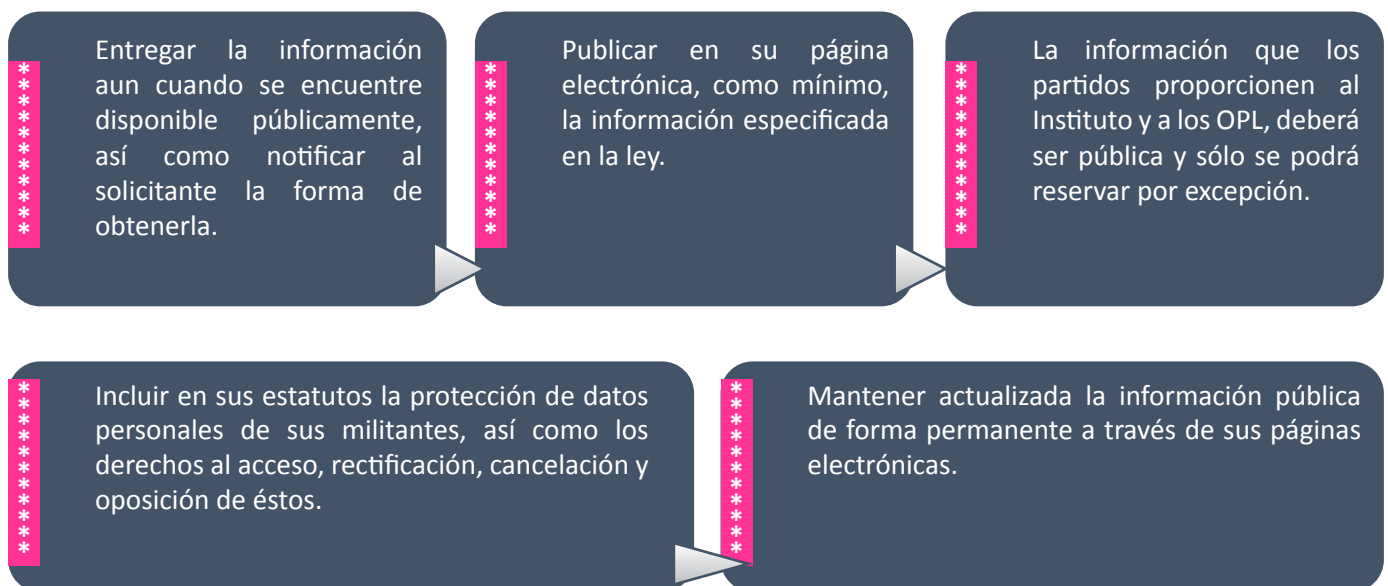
Entregar la información aun cuando se encuentre disponible públicamente, así como notificar al solicitante la forma de obtenerla.

Publicar en su página electrónica, como mínimo, la información especificada en la ley.

La información que los partidos proporcionen al Instituto y a los OPL, deberá ser pública y sólo se podrá reservar por excepción.

Incluir en sus estatutos la protección de datos personales de sus militantes, así como los derechos al acceso, rectificación, cancelación y oposición de éstos.

Mantener actualizada la información pública de forma permanente a través de sus páginas electrónicas.